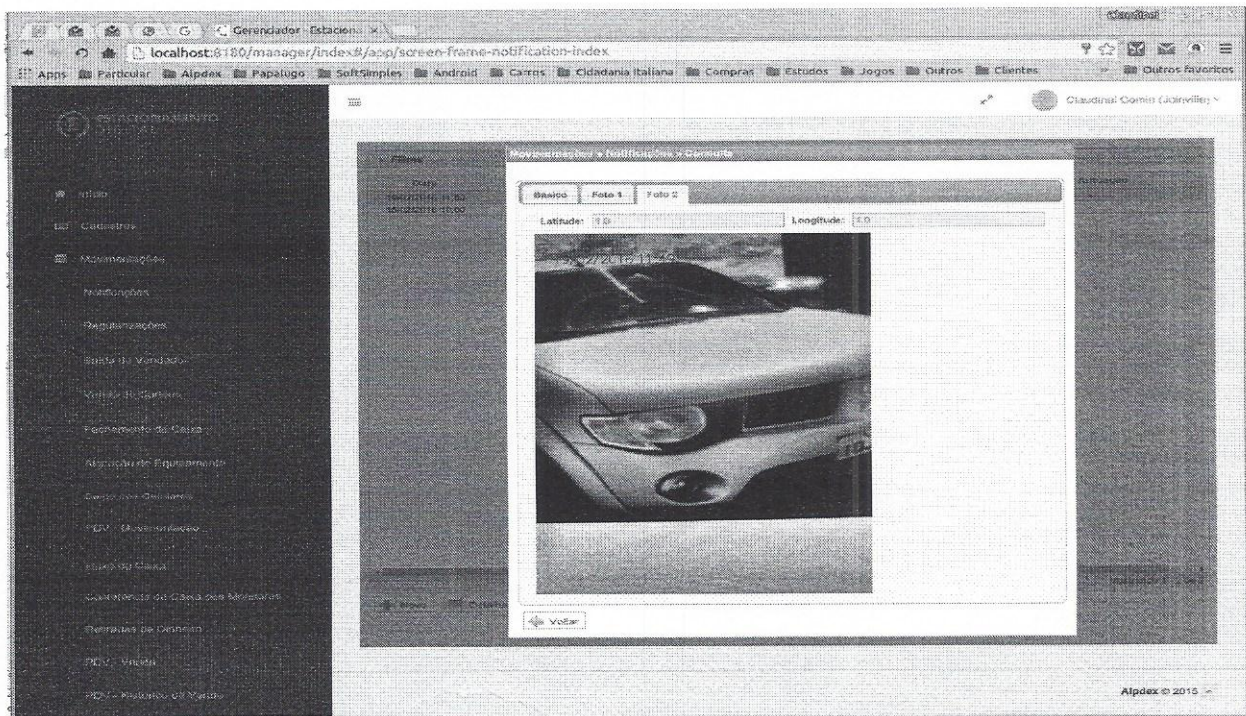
Claudinei

Gerenciador - Estacion... ×

localhost:8180/manager/index#/app/screen-frame-notification-index

Apps Particular Alpdex Papalugo SoftSimples Android Carros Cidadania Italiana Compras Estudos Jogos Outros Clientes Outros favoritos

ESTACIONAMENTO DIGITAL

Claudinei Gomes (Joinville)

Início

Cadastros

Movimentações

Notificações

Regularizações

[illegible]

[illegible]

Fechamento de Caixa

Alocação de Equipamento

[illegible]

PDV - Movimentação

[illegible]

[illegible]

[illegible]

PDV - Venda

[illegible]

Filtros

Data

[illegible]

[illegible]

Movimentações » Notificações » Consulta

Basico Foto 1 Foto 2

Latitude: 1.0

Longitude: 1.0

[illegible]/2015 11:53

Novo

Voltar

Alpdex © 2015